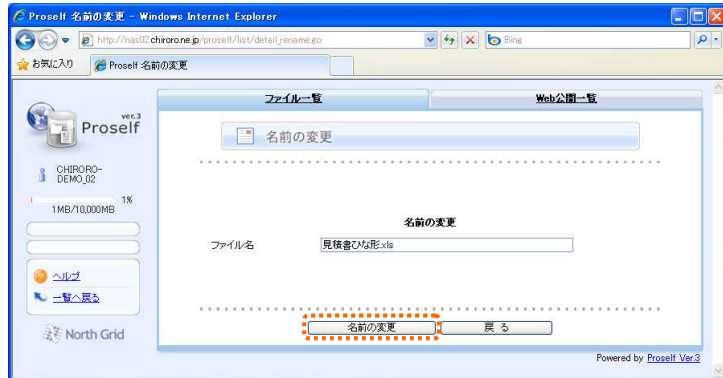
Proself 名前の変更 - Windows Internet Explorer

http://nas02.chiroro.ne.jp/proself/list/detail_rename.go

Bing

お気に入り

Proself 名前の変更

ver.3
Proself

CHIRORO-DEMO_02

1%
1MB/10,000MB

ヘルプ

一覧へ戻る

North Grid

ファイル一覧

Web公開一覧

名前の変更

名前の変更

ファイル名

見積書ひな形.xls

名前の変更

戻る

Powered by Proself Ver3